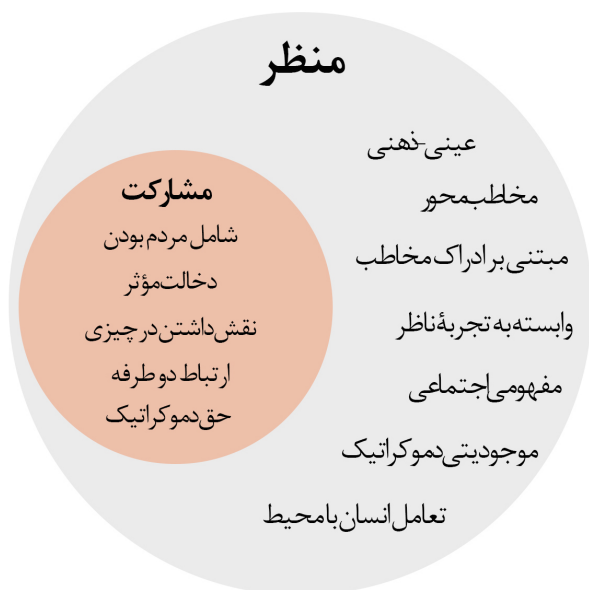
منظر

عینی-ذهنی
مخاطب‌محور
مبتنی بر ادراک مخاطب
وابسته به تجربهٔ ناظر
مفهومی اجتماعی
موجودیتی دموکراتیک
تعامل انسان با محیط

مشارکت
شامل مردم بودن
دخالت مؤثر
نقش داشتن در چیزی
ارتباط دوطرفه
حق دموکراتیک